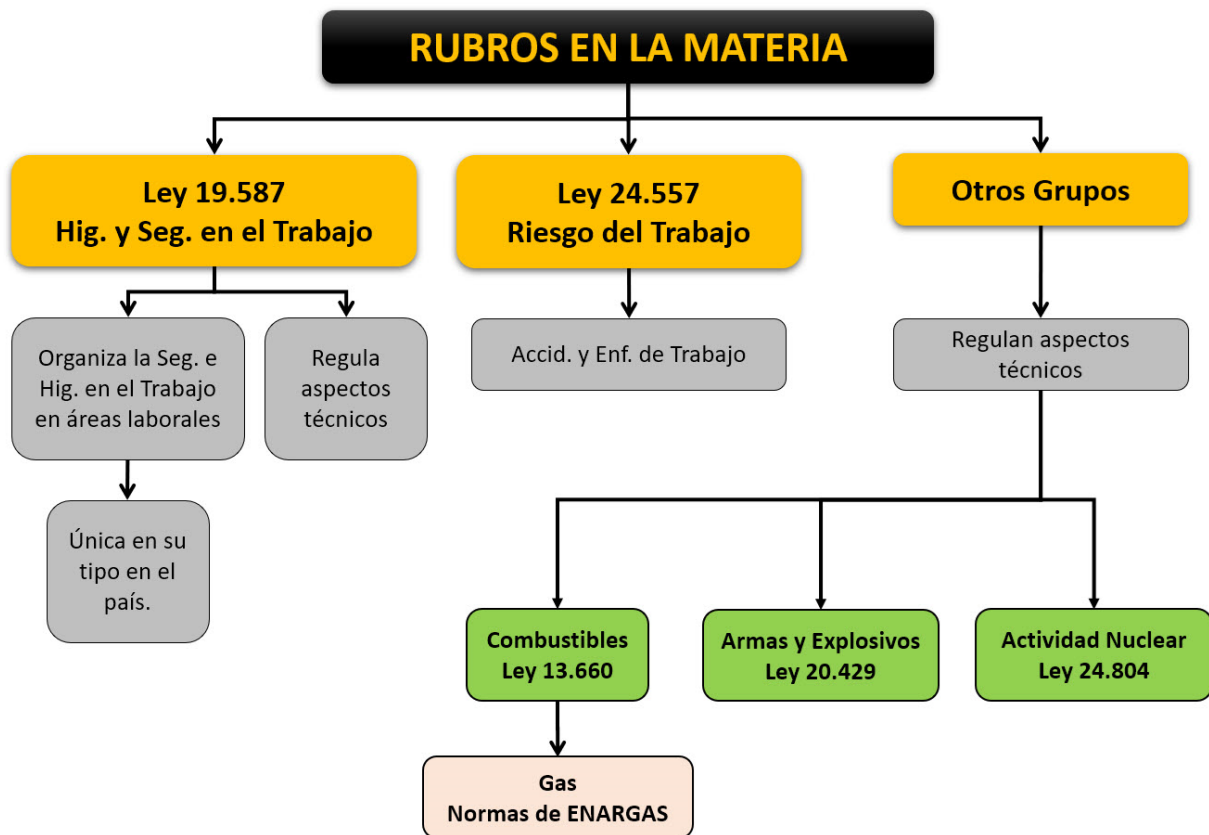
RUBROS EN LA MATERIA

Ley 19.587
Hig. y Seg. en el Trabajo

Ley 24.557
Riesgo del Trabajo

Otros Grupos

Organiza la Seg. e Hig. en el Trabajo en áreas laborales

Regula aspectos técnicos

Única en su tipo en el país.

Accid. y Enf. de Trabajo

Regulan aspectos técnicos

Combustibles
Ley 13.660

Armas y Explosivos
Ley 20.429

Actividad Nuclear
Ley 24.804

Gas
Normas de ENARGAS